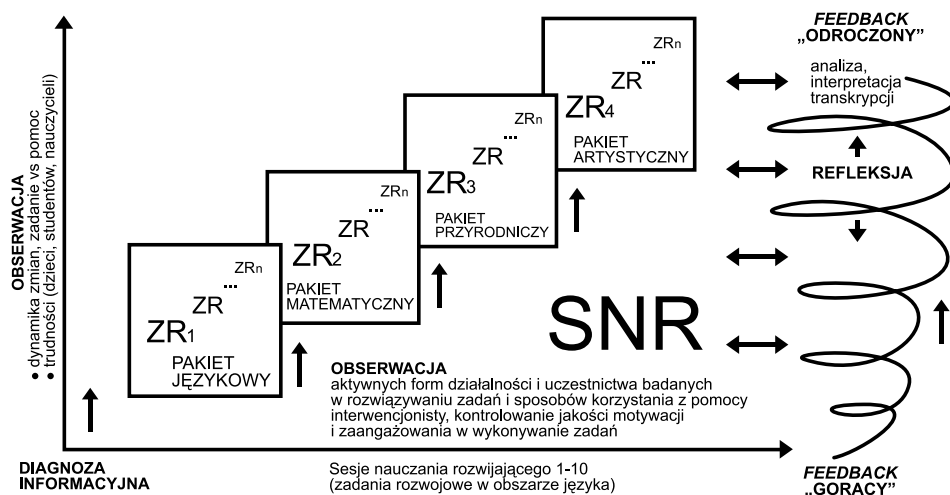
OBSERVACJA
• dynamika zmian, zadanie vs pomoc
• trudności (dzieci, studentów, nauczycieli)

$ZR_n$
...
ZR
$ZR_1$
PAKIET JĘZYKOWY

$ZR_n$
...
ZR
$ZR_2$
PAKIET MATEMATYCZNY

$ZR_n$
...
ZR
$ZR_3$
PAKIET PRZYRODNICZY

$ZR_n$
...
ZR
$ZR_4$
PAKIET ARTYSTYCZNY

FEEDBACK „ODROCZONY"
analiza, interpretacja transkrypcji

REFLEKSJA

SNR

OBSERWACJA
aktywnych form działalności i uczestnictwa badanych w rozwiązywaniu zadań i sposobów korzystania z pomocy interwencjonisty, kontrolowanie jakości motywacji i zaangażowania w wykonywanie zadań

DIAGNOZA INFORMACYJNA

Sesje nauczania rozwijającego 1-10
(zadania rozwojowe w obszarze języka)

FEEDBACK „GORĄCY"